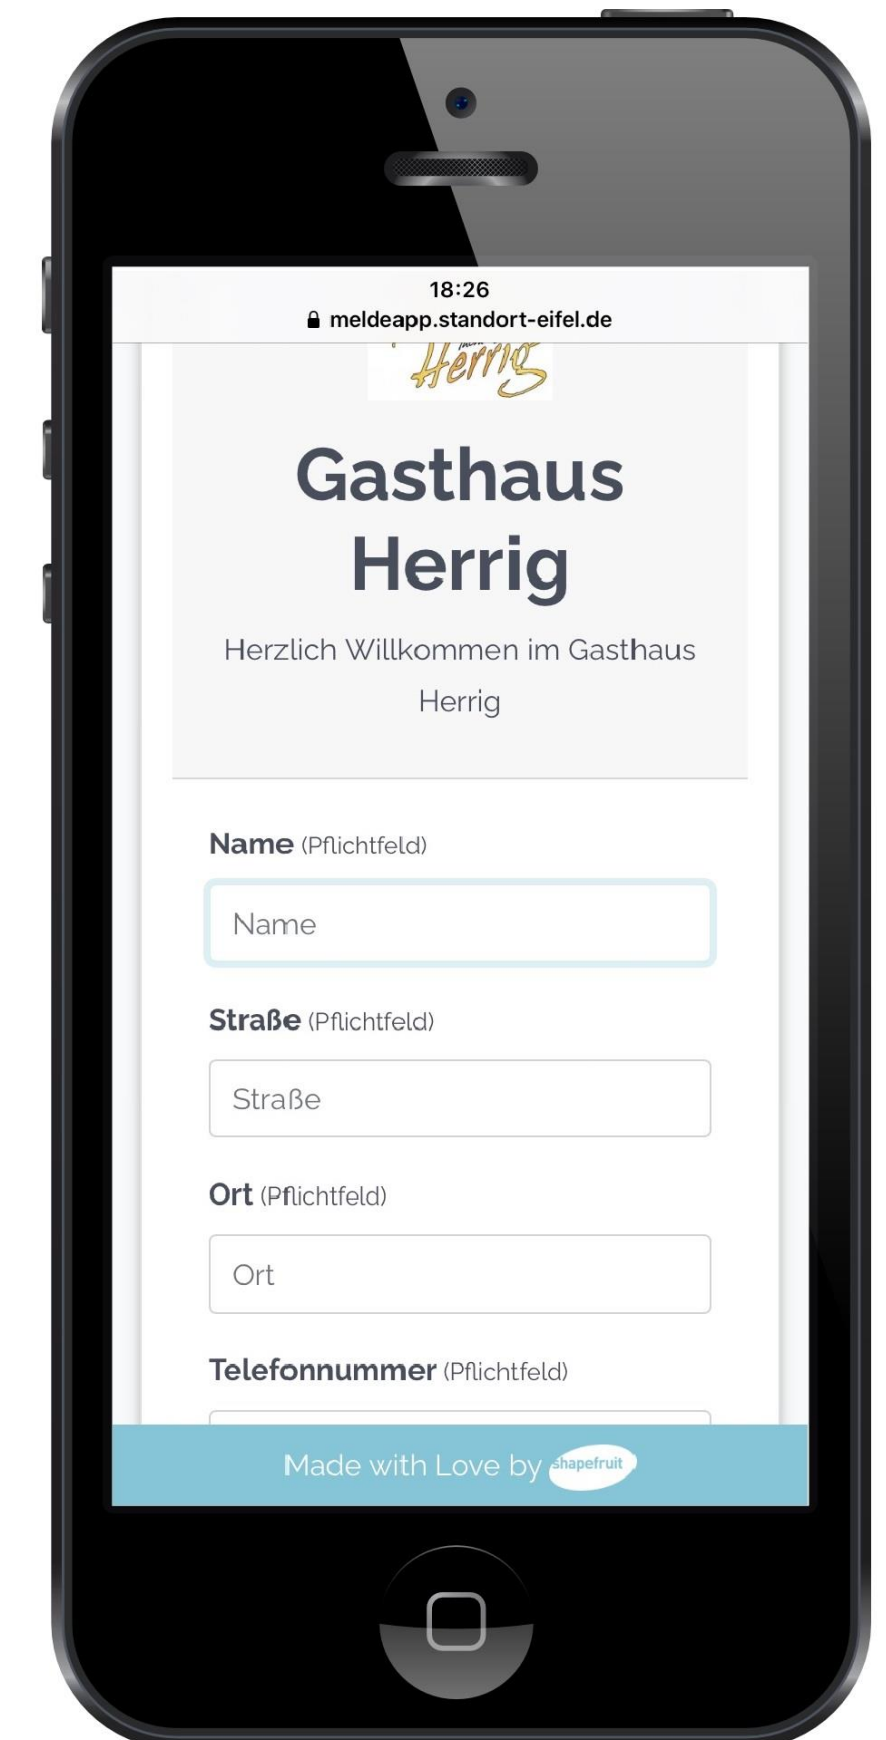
18:26
meldeapp.standort-eifel.de

Herrig

Gasthaus Herrig

Herzlich Willkommen im Gasthaus Herrig

Name (Pflichtfeld)

Name

Straße (Pflichtfeld)

Straße

Ort (Pflichtfeld)

Ort

Telefonnummer (Pflichtfeld)

Made with Love by shapefruit